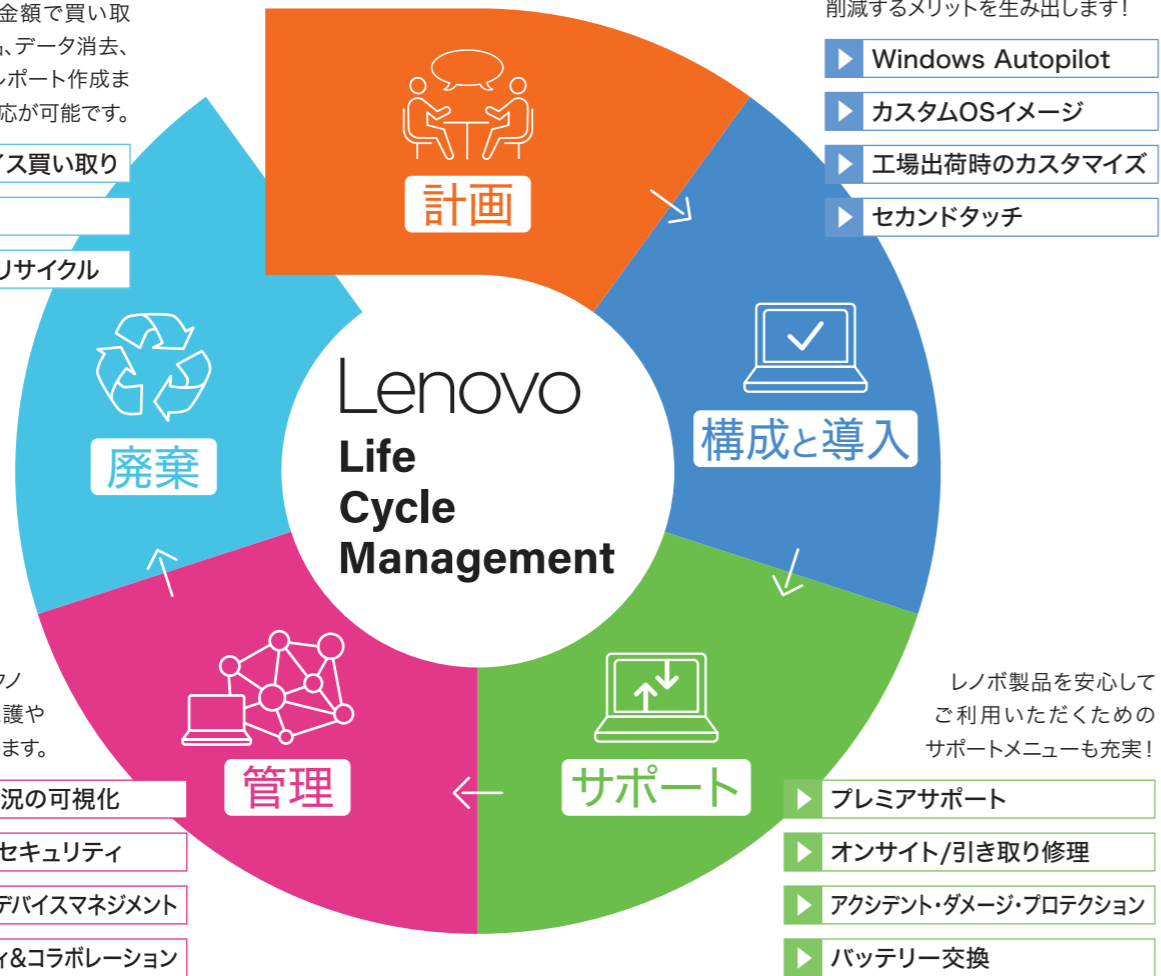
金額で買い取
、データ消去、
レポート作成ま
応が可能です。

イス買い取り

リサイクル

削減するメリットを生み出します！

Windows Autopilot
カスタムOSイメージ
工場出荷時のカスタマイズ
セカンドタッチ

計画

構成と導入

サポート

管理

廃棄

Lenovo
Life
Cycle
Management

クノ
護や
ます。

況の可視化
セキュリティ
デバイスマネジメント
ィ&コラボレーション

レノボ製品を安心して
ご利用いただくための
サポートメニューも充実！

プレミアサポート
オンサイト/引き取り修理
アクシデント・ダメージ・プロテクション
バッテリー交換